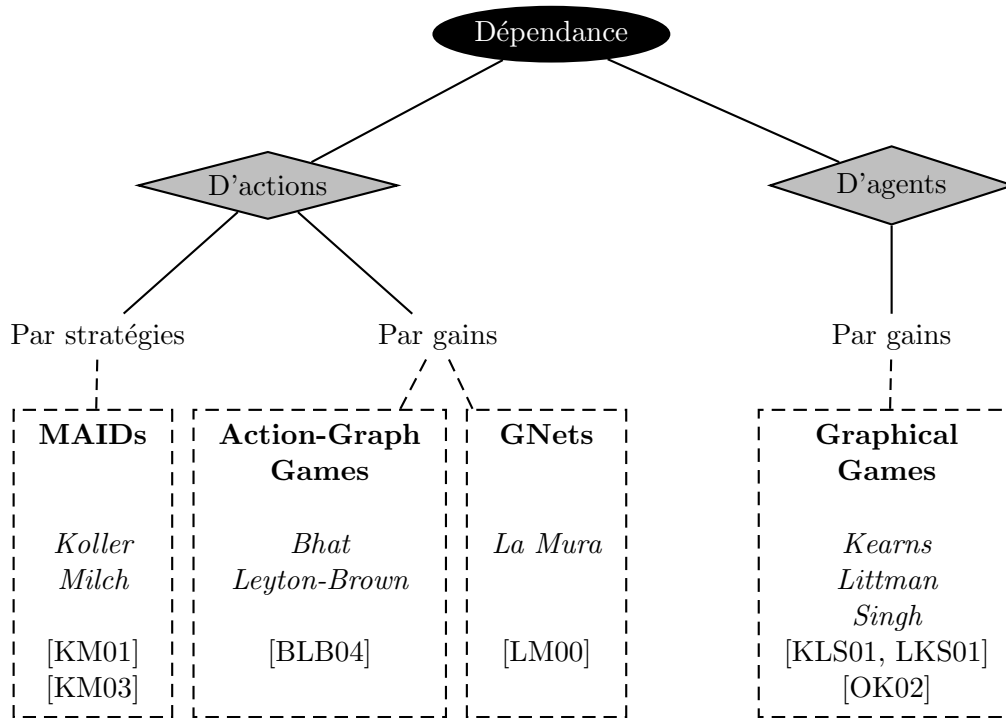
Dépendance

D'actions

D'agents

Par stratégies

Par gains

Par gains

**MAIDs**

*Koller*
*Milch*

[KM01]
[KM03]

**Action-Graph Games**

*Bhat*
*Leyton-Brown*

[BLB04]

**GNets**

*La Mura*

[LM00]

**Graphical Games**

*Kearns*
*Littman*
*Singh*

[KLS01, LKS01]
[OK02]